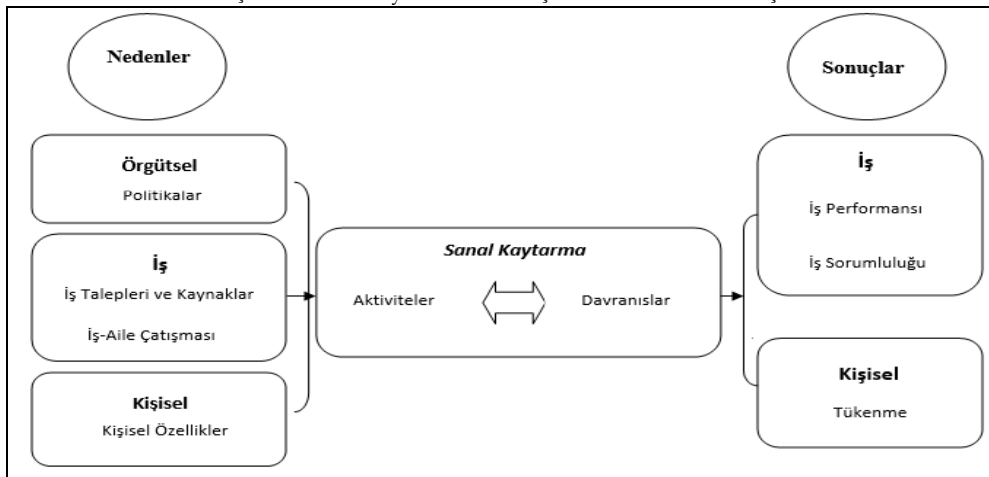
Nedenler

Sonuçlar

Örgütsel
Politikalar

İş
İş Talepleri ve Kaynaklar
İş-Aile Çatışması

Kişisel
Kişisel Özellikler

Sanal Kaytarma
Aktiviteler
Davranıslar

İş
İş Performansı
İş Sorumluluğu

Kişisel
Tükenme